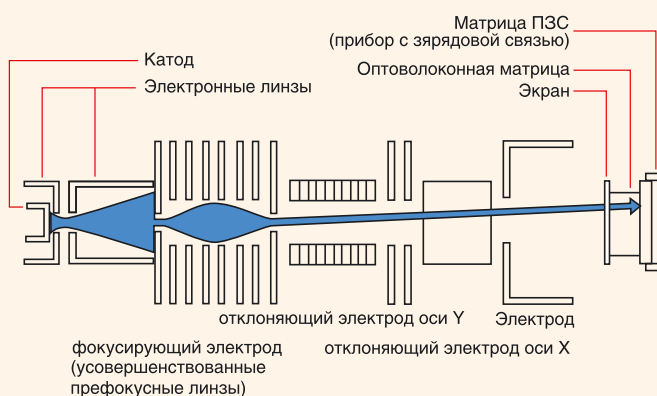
Матрица ПЗС
(прибор с зарядовой связью)
Катод
Электронные линзы
Оптоволоконная матрица
Экран

отклоняющий электрод оси Y
Электрод
фокусирующий электрод
(усовершенствованные
префокусные линзы)
отклоняющий электрод оси X